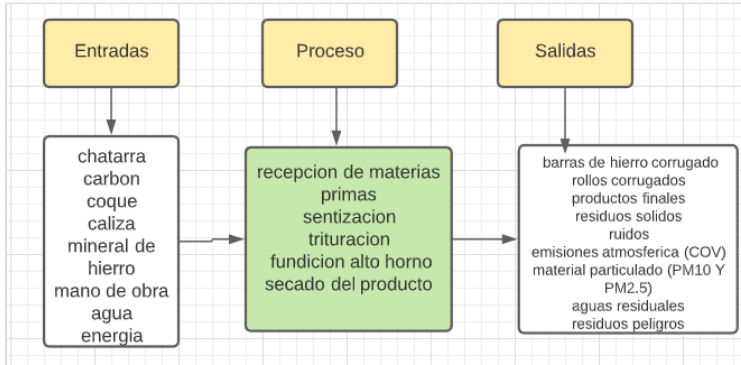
Entradas

Proceso

Salidas

chatarra
carbon
coque
caliza
mineral de hierro
mano de obra
agua
energia

recepcion de materias primas
sentizacion
trituracion
fundicion alto horno
secado del producto

barras de hierro corrugado
rollos corrugados
productos finales
residuos solidos
ruidos
emisiones atmosferica (COV)
material particulado (PM10 Y PM2.5)
aguas residuales
residuos peligros